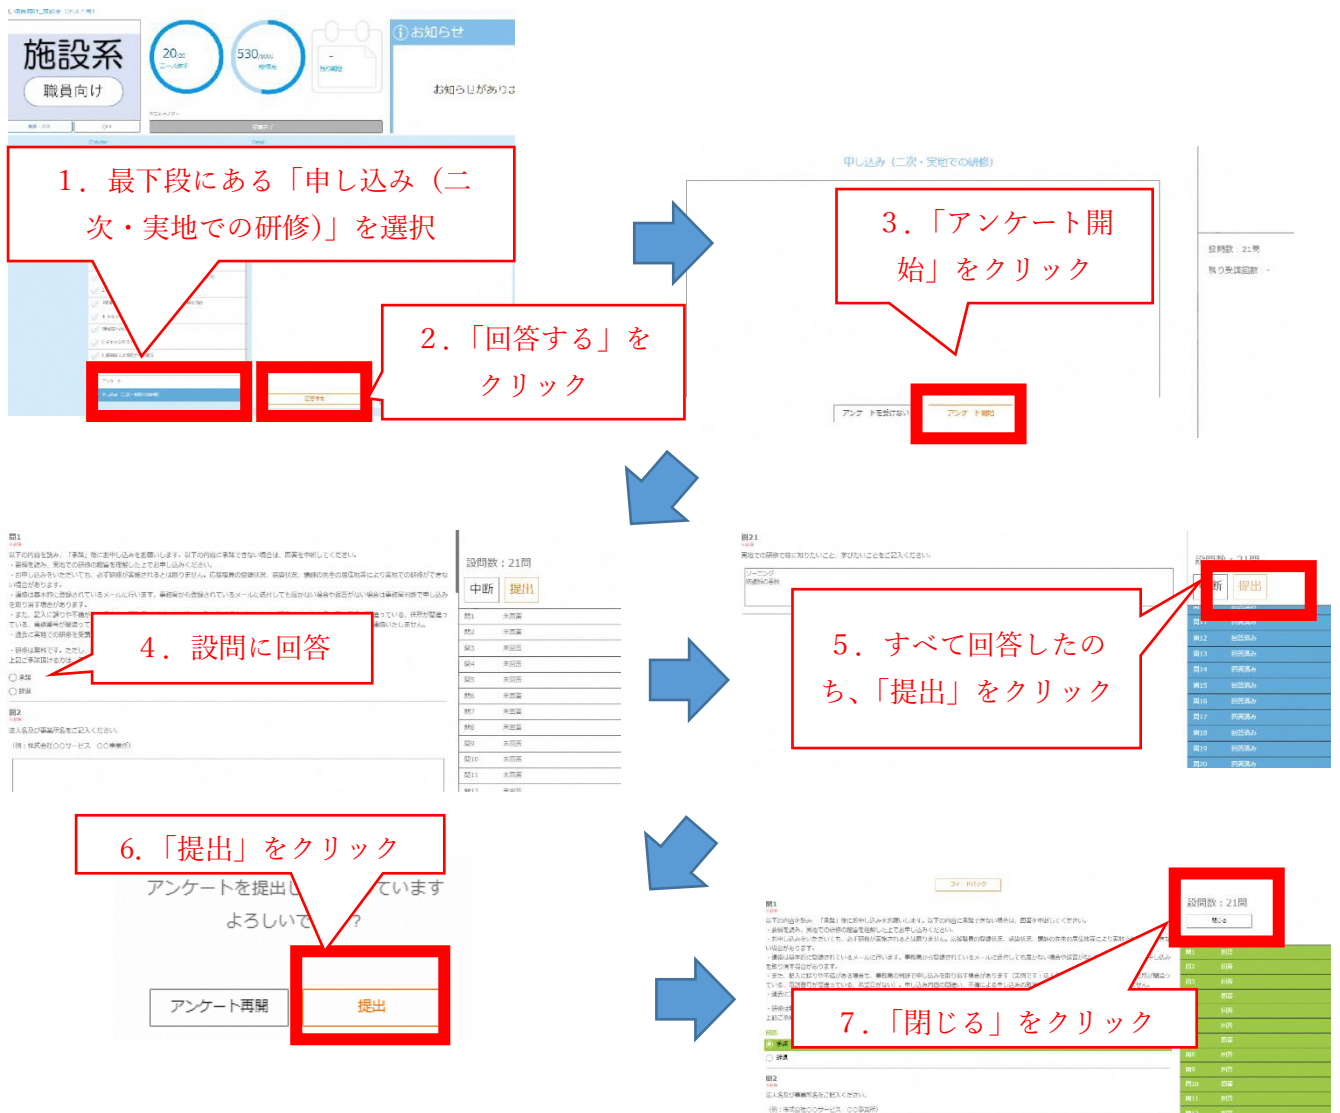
施設系
職員向け

20
530

お知らせ

お知らせがありま

1．最下段にある「申し込み（二次・実地での研修）」を選択

2．「回答する」をクリック

申し込み（二次・実地での研修）

3．「アンケート開始」をクリック

設問数：21問

アンケートを受けない　アンケート開始

問1

4．設問に回答

承諾
辞退

問2

設問数：21問
中断　提出

問1 未回答
問2 未回答
問3 未回答
問4 未回答
問5 未回答
問6 未回答
問7 未回答
問8 未回答
問9 未回答
問10 未回答
問11 未回答

問21

5．すべて回答したのち、「提出」をクリック

中断　提出

問12 回答済み
問13 回答済み
問14 回答済み
問15 回答済み
問16 回答済み
問17 回答済み
問18 回答済み
問19 回答済み
問20 回答済み

6.「提出」をクリック

アンケートを提出し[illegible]ています
よろしいで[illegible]？

アンケート再開　提出

設問数：21問
閉じる

7．「閉じる」をクリック

問1
問2